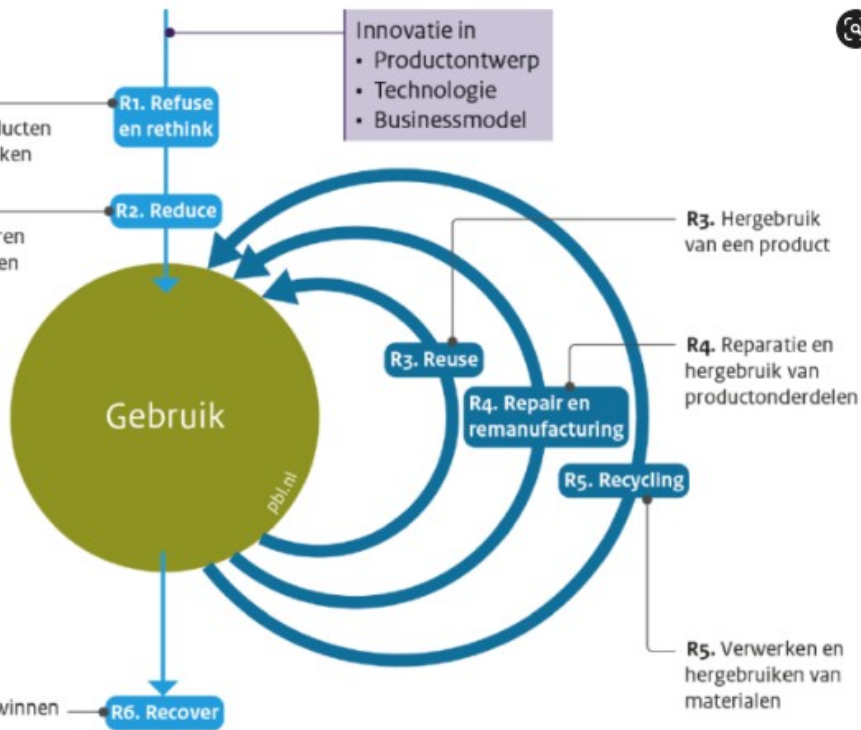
Innovatie in
• Productontwerp
• Technologie
• Businessmodel

R1. Refuse en rethink

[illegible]ducten
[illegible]ken

R2. Reduce

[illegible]ren
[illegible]en

R3. Hergebruik van een product

R4. Reparatie en hergebruik van productonderdelen

R3. Reuse

R4. Repair en remanufacturing

R5. Recycling

Gebruik

pbl.nl

R5. Verwerken en hergebruiken van materialen

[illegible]winnen

R6. Recover